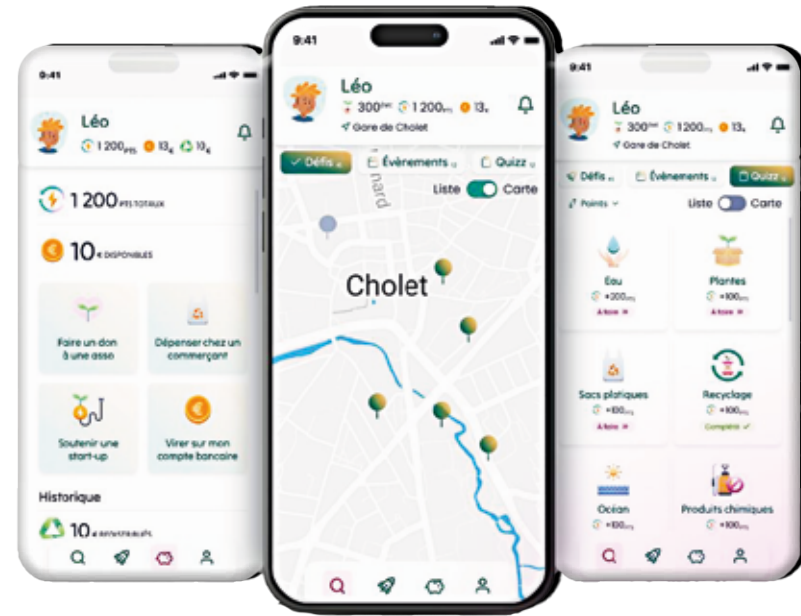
9:41

Léo

1 200pts 13€ 10€

1 200 PTS TOTAUX

10€ DISPONIBLES

Faire un don à une asso

Dépenser chez un commerçant

Soutenir une start-up

Virer sur mon compte bancaire

Historique

10 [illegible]

9:41

Léo

300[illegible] 1 200pts 13€

Gare de Cholet

Défis

Évènements

Quizz

Liste

Carte

nard

Cholet

9:41

Léo

300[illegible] 1 200pts 13€

Gare de Cholet

Défis

Évènements

Quizz

Points

Liste

Carte

Eau
+200pts
À faire

Plantes
+100pts
À faire

Sacs platiques
+100pts
À faire

Recyclage
+100pts
Complété

Océan
+100pts

Produits chimiques
+100pts